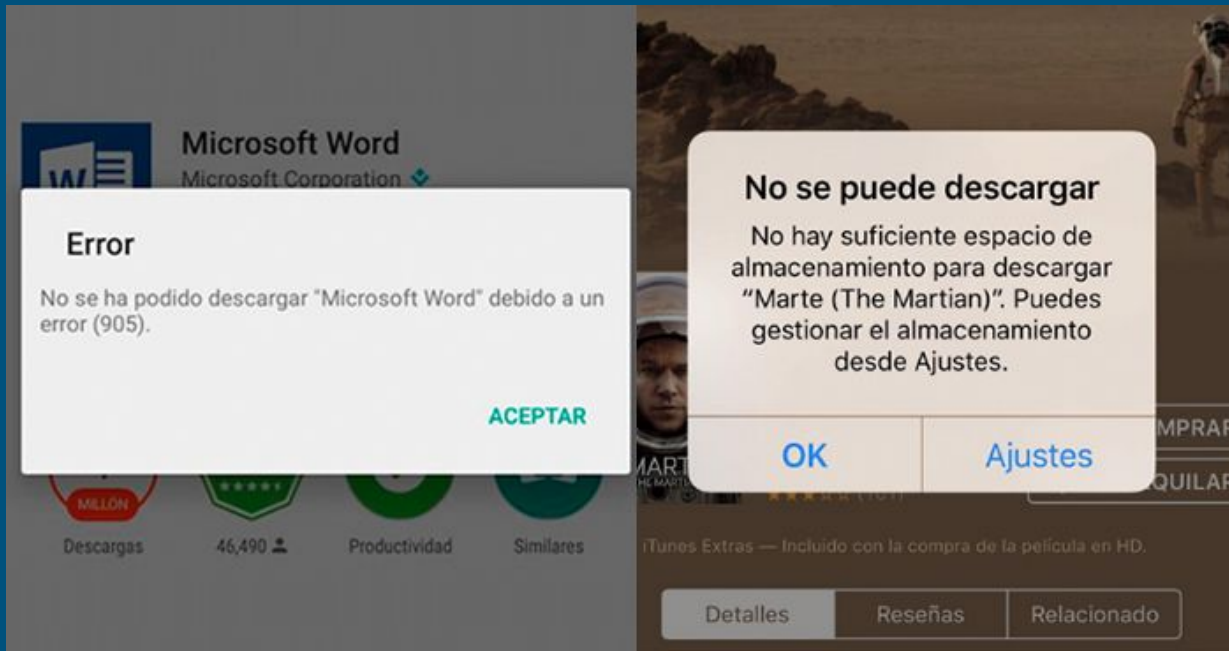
Microsoft Word

Microsoft Corporation

Error

No se ha podido descargar "Microsoft Word" debido a un error (905).

ACEPTAR

MILLÓN

Descargas

46,490

Productividad

Similares

No se puede descargar

No hay suficiente espacio de almacenamiento para descargar “Marte (The Martian)”. Puedes gestionar el almacenamiento desde Ajustes.

OK

Ajustes

MPRAR

QUILAR

MARTE

iTunes Extras — Incluido con la compra de la película en HD.

Detalles

Reseñas

Relacionado